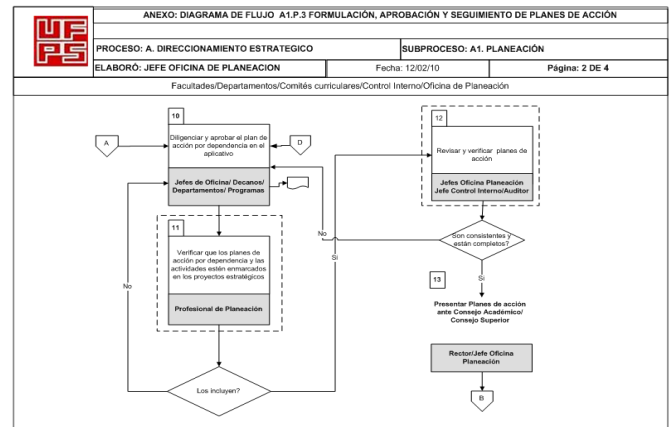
UFPS

ANEXO: DIAGRAMA DE FLUJO A1.P.3 FORMULACIÓN, APROBACIÓN Y SEGUIMIENTO DE PLANES DE ACCIÓN

PROCESO: A. DIRECCIONAMIENTO ESTRATEGICO

SUBPROCESO: A1. PLANEACIÓN

ELABORÓ: JEFE OFICINA DE PLANEACION

Fecha: 12/02/10

Página: 2 DE 4

Facultades/Departamentos/Comités curriculares/Control Interno/Oficina de Planeación

A

10

Diligenciar y aprobar el plan de acción por dependencia en el aplicativo

D

Jefes de Oficina/ Decanos/ Departamentos/ Programas

11

Verificar que los planes de acción por dependencia y las actividades estén enmarcados en los proyectos estratégicos

Profesional de Planeación

No

Los incluyen?

Si

No

12

Revisar y verificar planes de acción

Jefes Oficina Planeación Jefe Control Interno/Auditor

Son consistentes y están completos?

Si

13

Presentar Planes de acción ante Consejo Académico/ Consejo Superior

Rector/Jefe Oficina Planeación

B